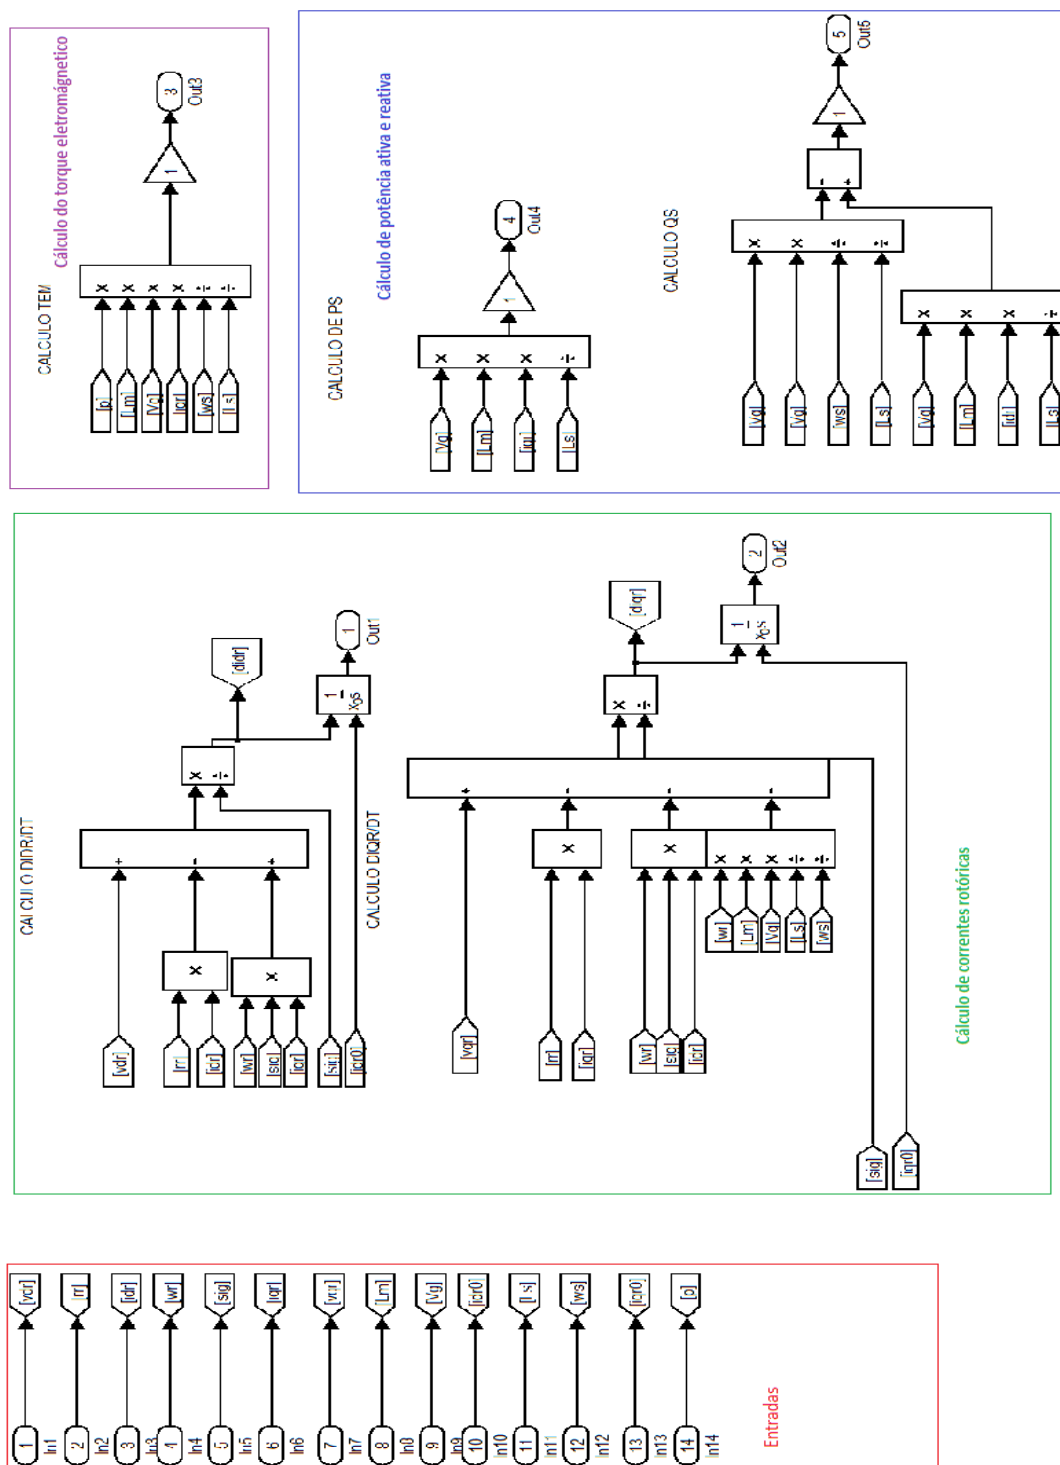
Cálculo do torque eletromagnético

CALCULO TEM

3
Out3

1

×
×
×
×
÷
÷

[p]
[Lm]
[Vg]
[iqr]
[ws]
[Ls]

Cálculo de potência ativa e reativa

CALCULO DE PS

4
Out4

1

×
×
×
÷

[Vg]
[Lm]
[iqr]
[Ls]

CALCULO QS

5
Out5

1

×
×
÷
÷

[Vg]
[Vg]
[ws]
[Ls]

×
×
×
÷

[Vg]
[Lm]
[idr]
[Ls]

CALCULO DIDR/DT

CALCULO DIQR/DT

1
Out1

[didr]

$\frac{1}{xs}$

×
÷

+
-
+

×
×

[vdr]
[rr]
[idr]
[wr]
[sig]
[iqr]
[sig]
[idr0]

2
Out2

[diqr]

$\frac{1}{xs}$

×
÷

+
-
-
-

×
×
×
×
×
÷
÷

[wr]
[Lm]
[Vg]
[Ls]
[ws]

[vqr]
[rr]
[iqr]
[wr]
[sig]
[idr]

[sig]
[iqr0]

Cálculo de correntes rotóricas

[vdr]
[rr]
[idr]
[wr]
[sig]
[iqr]
[vqr]
[Lm]
[Vg]
[idr0]
[Ls]
[ws]
[iqr0]
[p]

1
In1
2
In2
3
In3
4
In4
5
In5
6
In6
7
In7
8
In8
9
In9
10
In10
11
In11
12
In12
13
In13
14
In14

Entradas